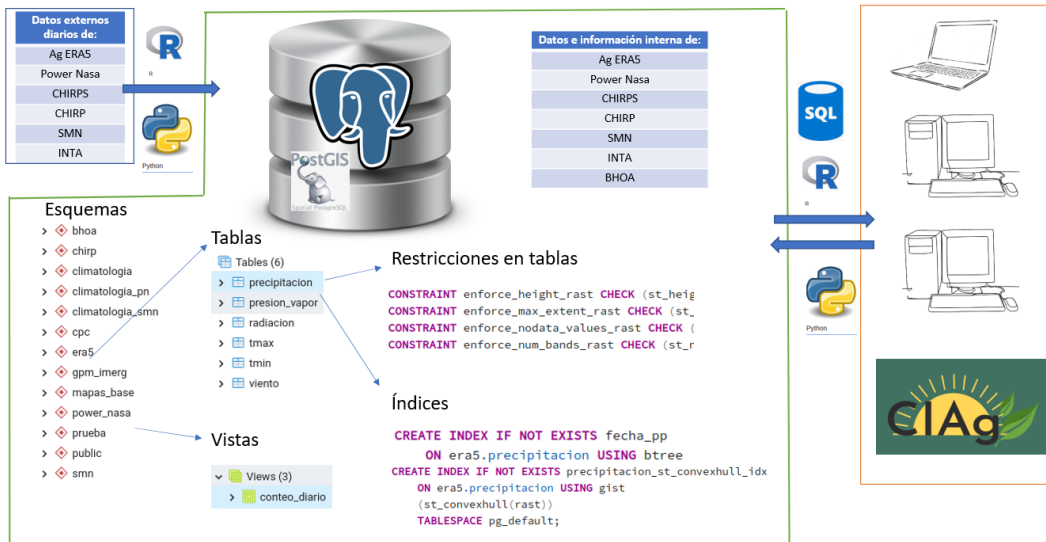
Datos externos diarios de:

| Datos externos diarios de: |
|---|
| Ag ERA5 |
| Power Nasa |
| CHIRPS |
| CHIRP |
| SMN |
| INTA |

R

Python

PostGIS
Spatial PostgreSQL

| Datos e información interna de: |
|---|
| Ag ERA5 |
| Power Nasa |
| CHIRPS |
| CHIRP |
| SMN |
| INTA |
| BHOA |

SQL

R

Python

Esquemas
bhoa
chirp
climatologia
climatologia_pn
climatologia_smn
cpc
era5
gpm_imerg
mapas_base
power_nasa
prueba
public
smn

Tablas
Tables (6)
precipitacion
presion_vapor
radiacion
tmax
tmin
viento

Vistas
Views (3)
conteo_diario

Restricciones en tablas
CONSTRAINT enforce_height_rast CHECK (st_heig
CONSTRAINT enforce_max_extent_rast CHECK (st_
CONSTRAINT enforce_nodata_values_rast CHECK (
CONSTRAINT enforce_num_bands_rast CHECK (st_r

Índices
CREATE INDEX IF NOT EXISTS fecha_pp
ON era5.precipitacion USING btree
CREATE INDEX IF NOT EXISTS precipitacion_st_convexhull_idx
ON era5.precipitacion USING gist
(st_convexhull(rast))
TABLESPACE pg_default;

CIAg